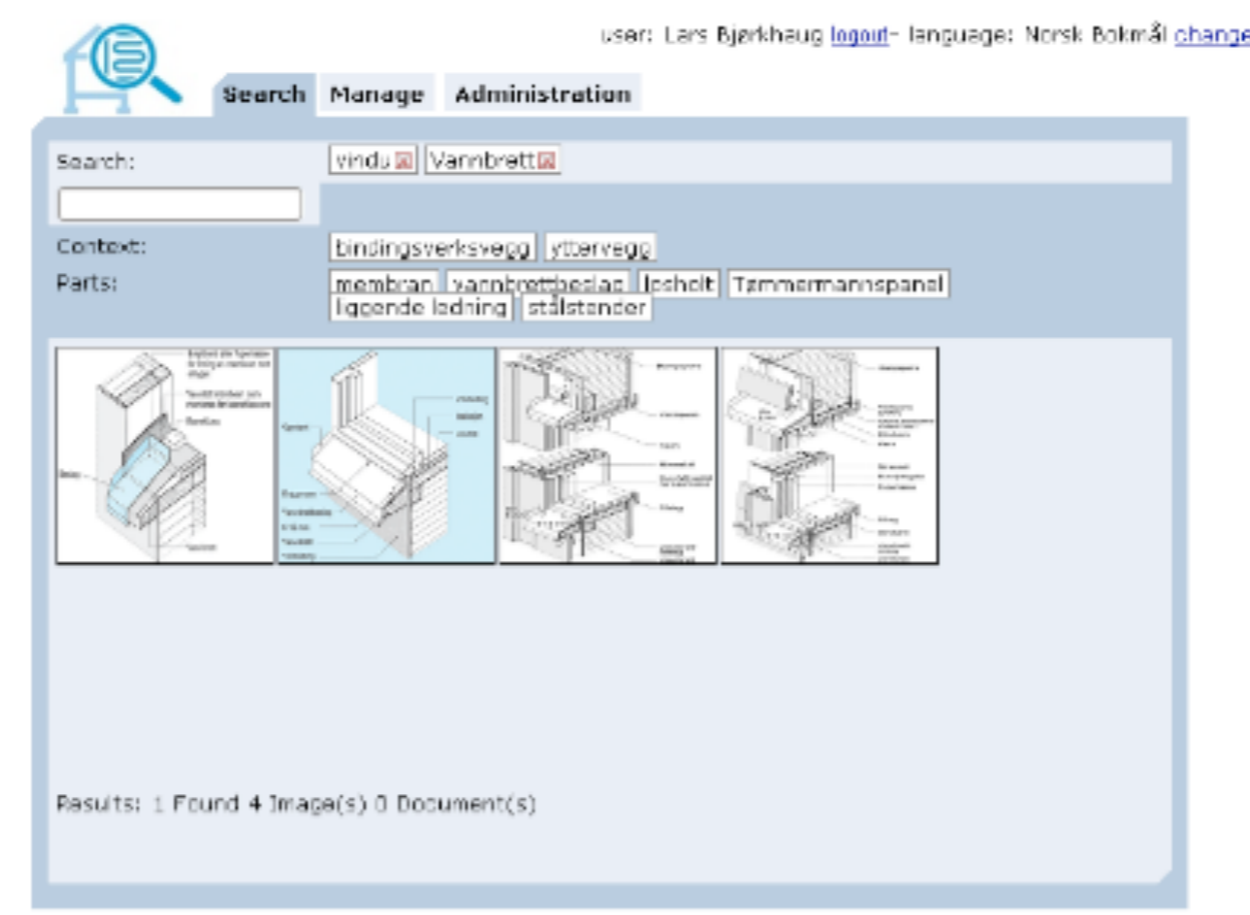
user: Lars Bjørkhaug logout- language: Norsk Bokmål change

Search Manage Administration

Search: vindu Vannbrett

Context: bindingsverksvegg yttervegg

Parts: membran vannbrettbeslag losholt Tømmermannspanel liggende ledning stålstender

Results: 1 Found 4 Image(s) 0 Document(s)